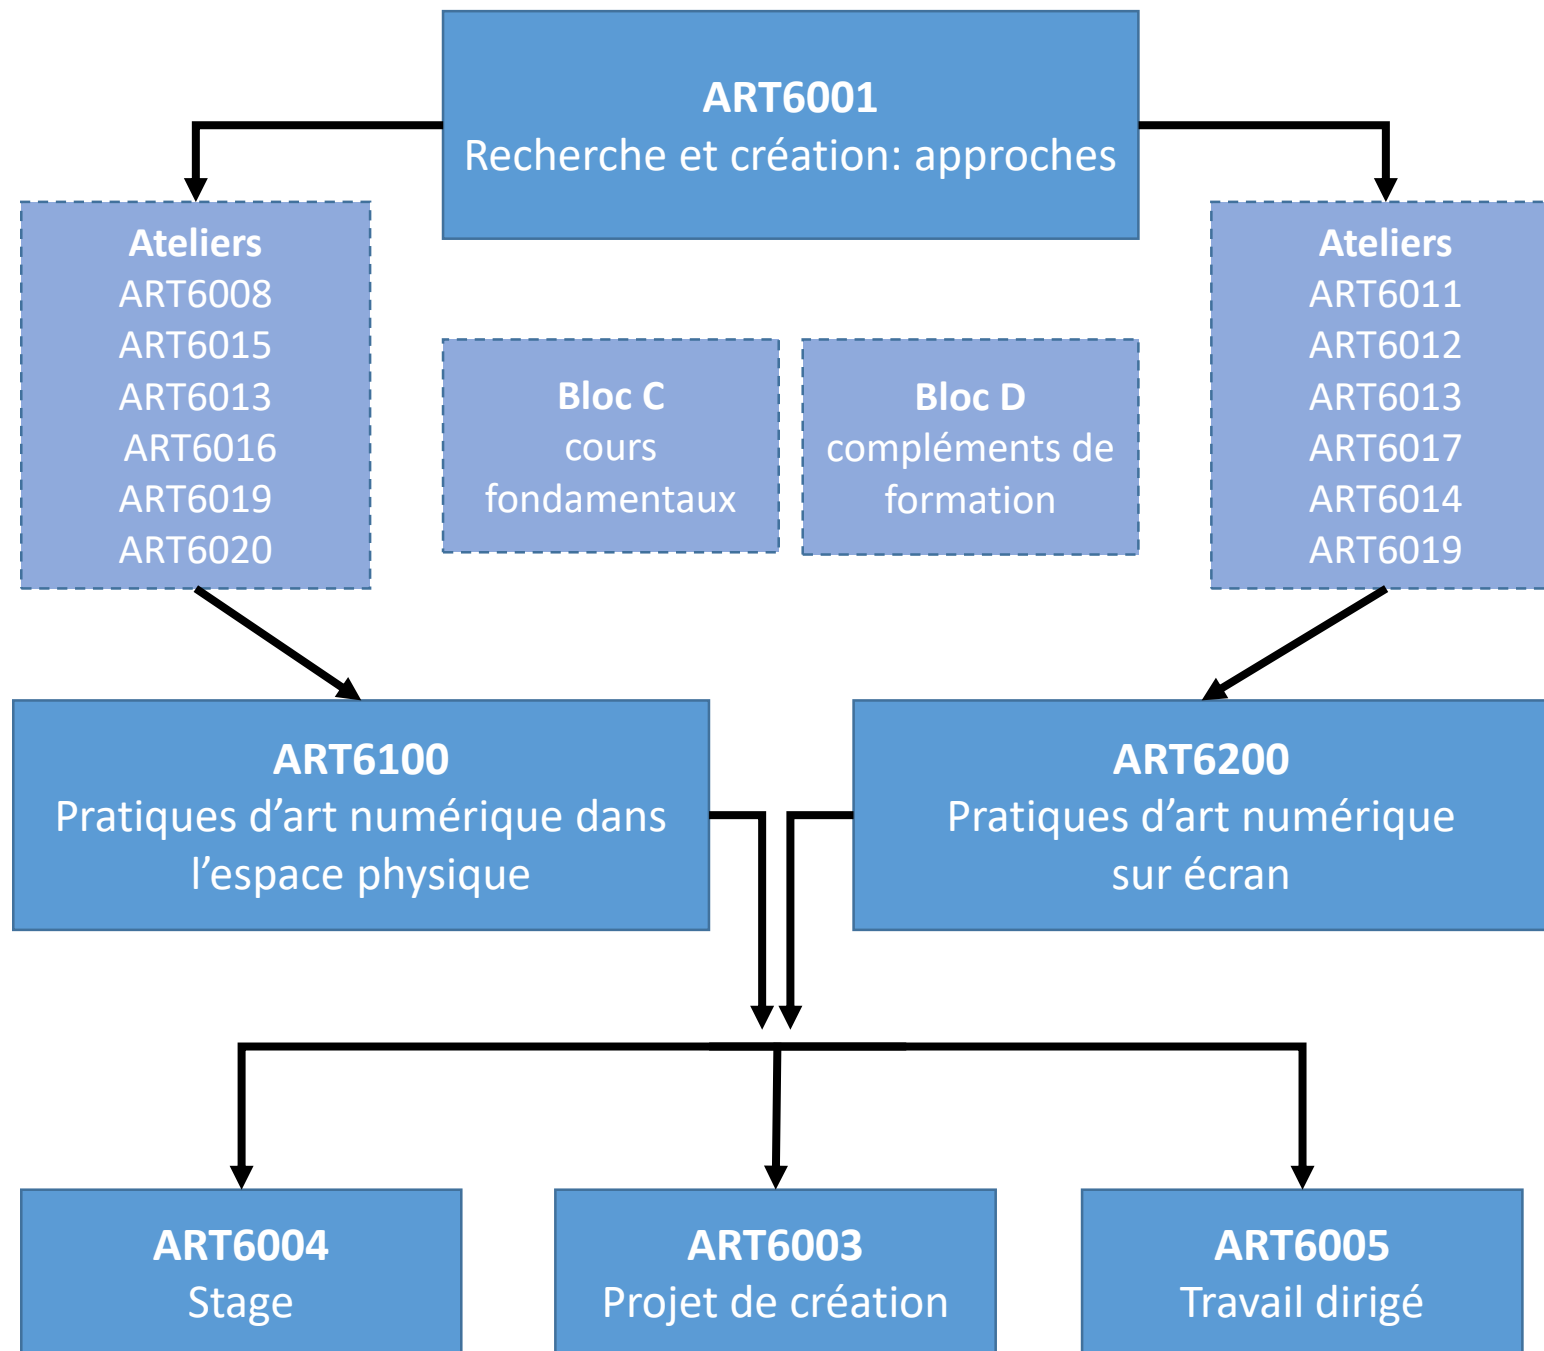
**ART6001**
Recherche et création: approches

**Ateliers**
ART6008
ART6015
ART6013
ART6016
ART6019
ART6020

**Bloc C**
cours fondamentaux

**Bloc D**
compléments de formation

**Ateliers**
ART6011
ART6012
ART6013
ART6017
ART6014
ART6019

**ART6100**
Pratiques d'art numérique dans l'espace physique

**ART6200**
Pratiques d'art numérique sur écran

**ART6004**
Stage

**ART6003**
Projet de création

**ART6005**
Travail dirigé